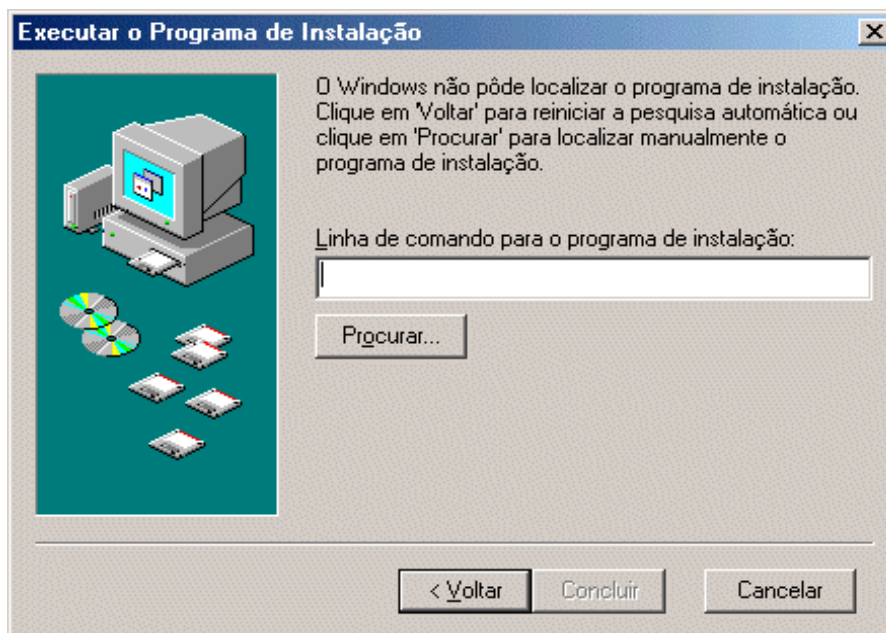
Executar o Programa de Instalação

O Windows não pôde localizar o programa de instalação. Clique em 'Voltar' para reiniciar a pesquisa automática ou clique em 'Procurar' para localizar manualmente o programa de instalação.

Linha de comando para o programa de instalação:

Procurar...

< Voltar

Concluir

Cancelar